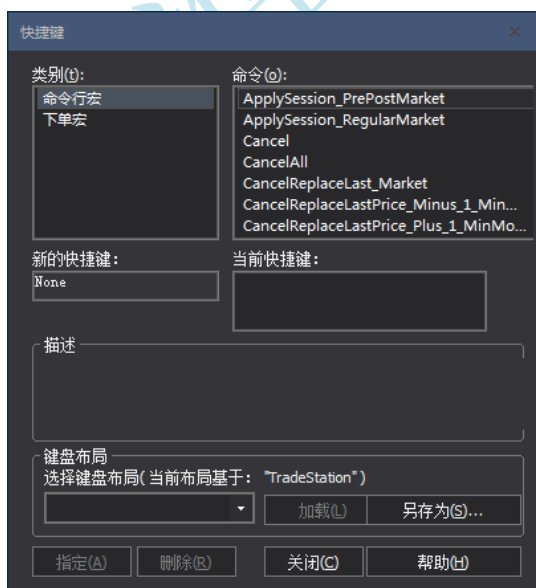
快捷键

类别(t):
命令行宏
下单宏

命令(o):
ApplySession_PrePostMarket
ApplySession_RegularMarket
Cancel
CancelAll
CancelReplaceLast_Market
CancelReplaceLastPrice_Minus_1_Min...
CancelReplaceLastPrice_Plus_1_MinMo...

新的快捷键:
None

当前快捷键:

描述

键盘布局
选择键盘布局(当前布局基于: "TradeStation")

加载(L)
另存为(S)...

指定(A)
删除(R)
关闭(C)
帮助(H)